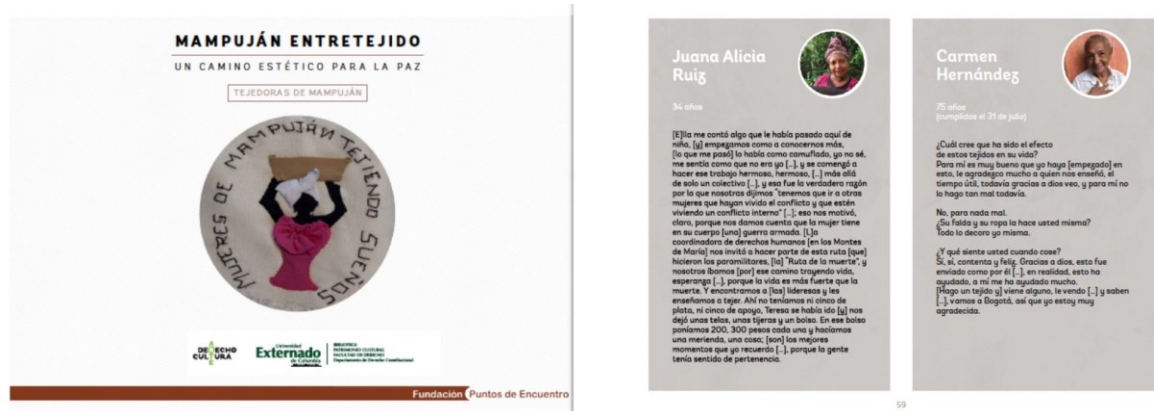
MAMPUJÁN ENTRETEJIDO

UN CAMINO ESTÉTICO PARA LA PAZ

TEJEDORAS DE MAMPUJÁN

MUJERES DE MAMPUJÁN TEJIENDO SUEÑOS

DERECHO CULTURA

Universidad Externado de Colombia

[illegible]

Fundación Puntos de Encuentro

Juana Alicia Ruiz

34 años

[E]lla me contó algo que le había pasado aquí de niña, [y] empegamos como a conocernos más, [lo que me pasó] lo había como camuflado, yo no sé, me sentía como que no era yo [...], y se comengó a hacer ese trabajo hermoso, hermoso, [...] más allá de solo un colectivo [...], y esa fue la verdadera razón por la que nosotros dijimos "tenemos que ir a otras mujeres que hayan vivido el conflicto y que estén viviendo un conflicto interno" [...]; eso nos motivó, claro, porque nos damos cuenta que la mujer tiene en su cuerpo [una] guerra armada. [L]a coordinadora de derechos humanos [en los Montes de María] nos invitó a hacer parte de esta ruta [que] hicieron los paramilitares, [la] "Ruta de la muerte", y nosotros íbamos [por] ese camino trayendo vida, esperanza [...], porque la vida es más fuerte que la muerte. Y encontramos a [las] lideresas y les enseñamos a tejer. Ahí no teníamos ni cinco de plata, ni cinco de apoyo, Teresa se había ido [y] nos dejó unas telas, unas tijeras y un bolso. En ese bolso poníamos 200, 300 pesos cada una y hacíamos una merienda, una cosa; [son] los mejores momentos que yo recuerdo [...], porque la gente tenía sentido de pertenencia.

Carmen Hernández

75 años
(cumplidos el 31 de julio)

¿Cuál cree que ha sido el efecto de estos tejidos en su vida?
Para mí es muy bueno que yo haya [empegado] en esto, le agradezco mucho a quien nos enseñó, el tiempo útil, todavía gracias a dios veo, y para mí no lo hago tan mal todavía.

No, para nada mal.
¿Su falda y su ropa la hace usted misma?
Todo lo decoro yo misma.

¿Y qué siente usted cuando cose?
Sí, sí, contenta y feliz. Gracias a dios, esto fue enviado como por él [...], en realidad, esto ha ayudado, a mí me ha ayudado mucho.
[Hago un tejido y] viene alguno, le vendo [...] y saben [...], vamos a Bogotá, así que yo estoy muy agradecida.

59